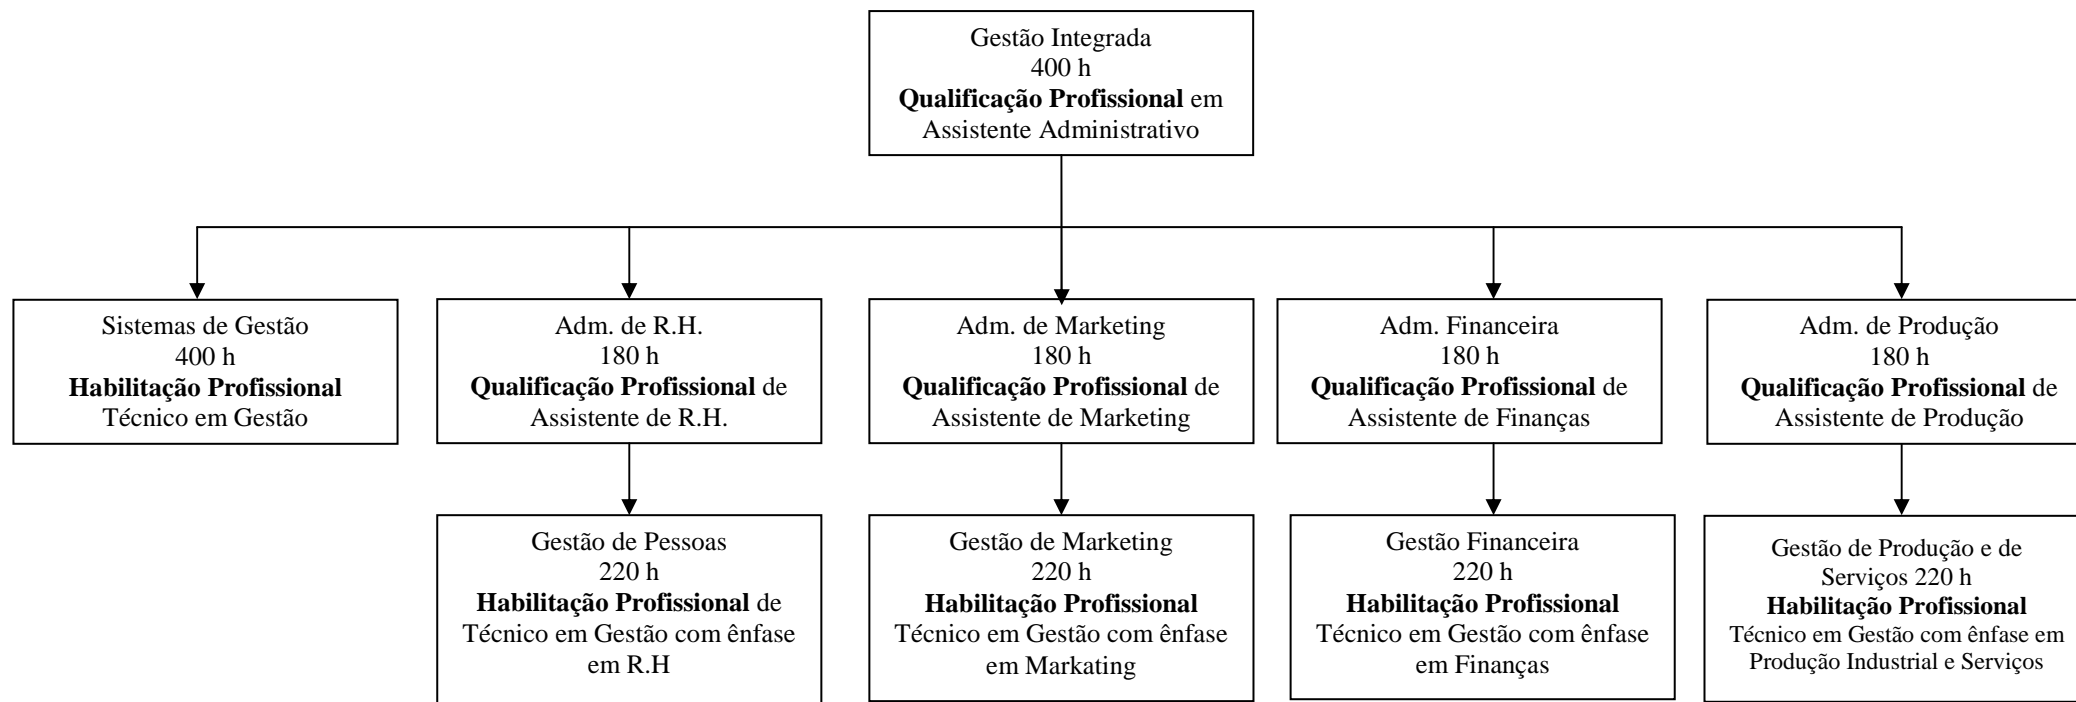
Gestão Integrada
400 h
**Qualificação Profissional** em Assistente Administrativo

Sistemas de Gestão
400 h
**Habilitação Profissional**
Técnico em Gestão

Adm. de R.H.
180 h
**Qualificação Profissional** de Assistente de R.H.

Gestão de Pessoas
220 h
**Habilitação Profissional** de Técnico em Gestão com ênfase em R.H

Adm. de Marketing
180 h
**Qualificação Profissional** de Assistente de Marketing

Gestão de Marketing
220 h
**Habilitação Profissional**
Técnico em Gestão com ênfase em Markating

Adm. Financeira
180 h
**Qualificação Profissional** de Assistente de Finanças

Gestão Financeira
220 h
**Habilitação Profissional**
Técnico em Gestão com ênfase em Finanças

Adm. de Produção
180 h
**Qualificação Profissional** de Assistente de Produção

Gestão de Produção e de Serviços 220 h
**Habilitação Profissional**
Técnico em Gestão com ênfase em Produção Industrial e Serviços